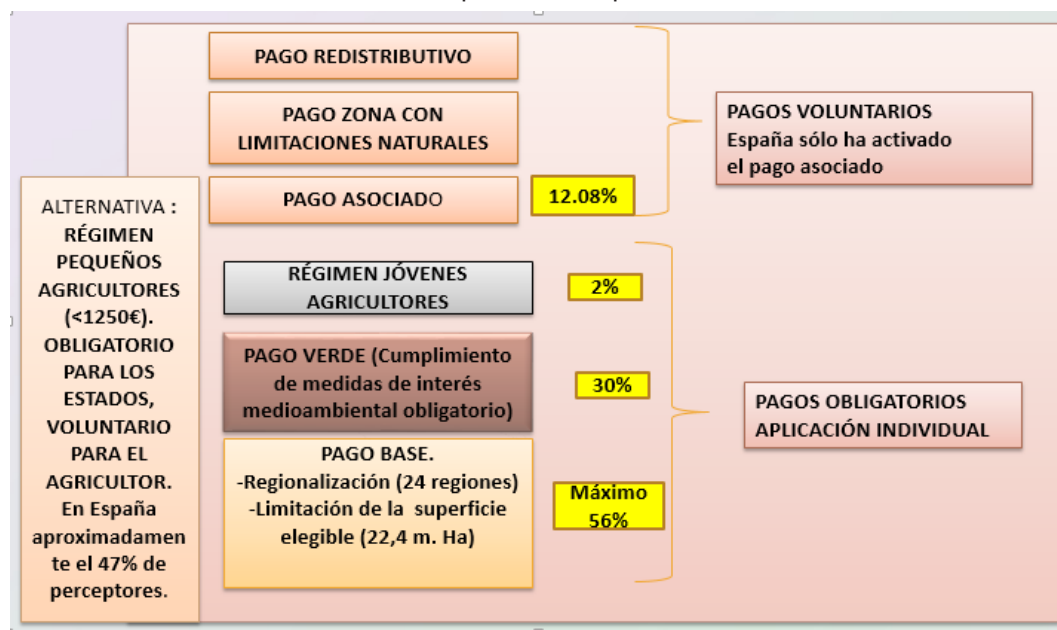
PAGO REDISTRIBUTIVO

PAGO ZONA CON LIMITACIONES NATURALES

PAGO ASOCIADO

12.08%

PAGOS VOLUNTARIOS
España sólo ha activado el pago asociado

ALTERNATIVA : RÉGIMEN PEQUEÑOS AGRICULTORES (<1250€). OBLIGATORIO PARA LOS ESTADOS, VOLUNTARIO PARA EL AGRICULTOR. En España aproximadamente el 47% de perceptores.

RÉGIMEN JÓVENES AGRICULTORES

2%

PAGO VERDE (Cumplimiento de medidas de interés medioambiental obligatorio)

30%

PAGOS OBLIGATORIOS
APLICACIÓN INDIVIDUAL

PAGO BASE.
-Regionalización (24 regiones)
-Limitación de la superficie elegible (22,4 m. Ha)

Máximo 56%